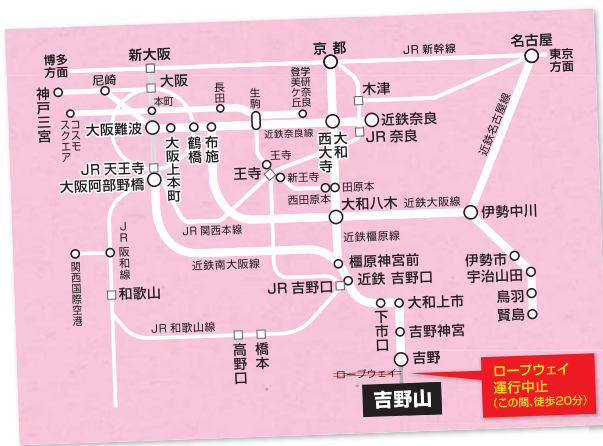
博多方面

新大阪

京都

JR 新幹線

名古屋

東京方面

神戸三宮

尼崎

大阪

長田

登美ヶ丘

学研奈良

木津

本町

生駒

近鉄名古屋線

コスモスクエア

大阪難波

鶴橋

布施

近鉄奈良線

大和西大寺

近鉄奈良

JR 奈良

JR 天王寺

大阪阿部野橋

大阪上本町

王寺

王寺

新王寺

田原本

西田原本

大和八木

近鉄大阪線

伊勢中川

JR 関西本線

JR 阪和線

近鉄橿原線

関西国際空港

近鉄南大阪線

橿原神宮前

伊勢市

宇治山田

和歌山

JR 吉野口

近鉄 吉野口

鳥羽

賢島

下市口

大和上市

JR 和歌山線

吉野神宮

高野口

橋本

吉野

ロープウェイ

ロープウェイ運行中止
(この間、徒歩20分)

吉野山